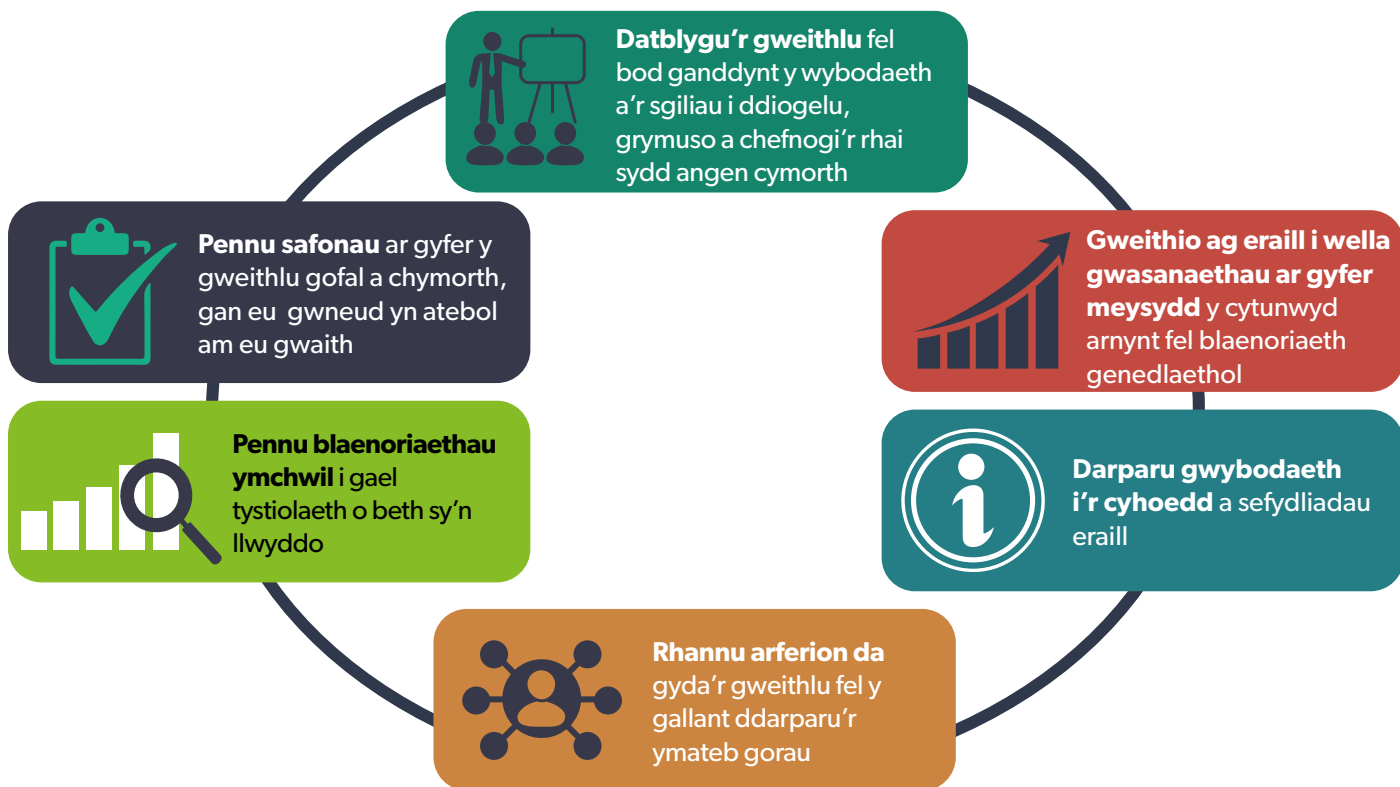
**Datblygu'r gweithlu** fel bod ganddynt y wybodaeth a'r sgiliau i ddiogelu, grymuso a chefnogi'r rhai sydd angen cymorth

**Gweithio ag eraill i wella gwasanaethau ar gyfer meysydd** y cytunwyd arnynt fel blaenoriaeth genedlaethol

**Darparu gwybodaeth i'r cyhoedd** a sefydliadau eraill

**Rhannu arferion da** gyda'r gweithlu fel y gallant ddarparu'r ymateb gorau

**Pennu blaenoriaethau ymchwil** i gael tystiolaeth o beth sy'n llwyddo

**Pennu safonau** ar gyfer y gweithlu gofal a chymorth, gan eu gwneud yn atebol am eu gwaith